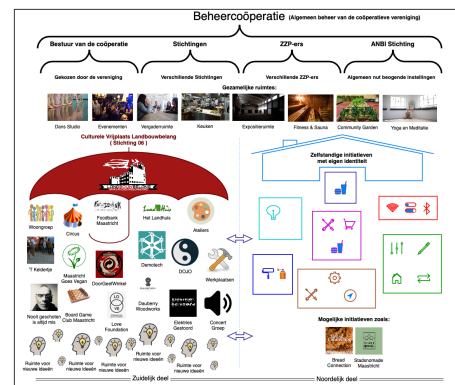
Beheercoöperatie (Algemeen beheer van de coöperatieve vereniging)

Bestuur van de coöperatie

Gekozen door de vereniging

Stichtingen

Verschillende Stichtingen

ZZP-ers

Verschillende ZZP-ers

ANBI Stichting

Algemeen nut beogende instellingen

Gezamelijke ruimtes:

Dans Studio

Evenementen

Vergaderruimte

Keuken

Expositieruimte

Fitness & Sauna

Community Garden

Yoga en Meditatie

Culturele Vrijplaats Landbouwbelang
( Stichting 06 )

Zelfstandige initiatieven met eigen identiteit

Woongroep

Circus

Foodbank Maastricht

Het Landhuis

Ateliers

'T Keldertje

Maastricht Goes Vegan

DoorGeefWinkel

Demotech

DOJO

Werkplaatsen

Nooit geschoten is altijd mis

Board Game Club Maastricht

Love Foundation

Dauberry Woodworks

Elektries Gestoord

Concert Group

Ruimte voor nieuwe Ideeën

Ruimte voor nieuwe Ideeën

Ruimte voor nieuwe Ideeën

Ruimte voor nieuwe Ideeën

Ruimte voor nieuwe Ideeën

Ruimte voor nieuwe Ideeën

Mogelijke initiatieven zoals:

Bread Connection

Stadsmomade Maastricht

Zuidelijk deel

Noordelijk deel